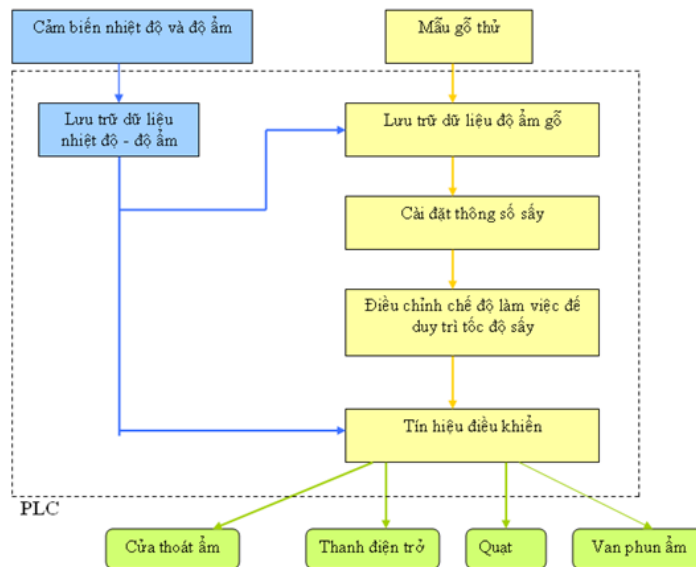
Cảm biến nhiệt độ và độ ẩm

Mẫu gỗ thử

Lưu trữ dữ liệu nhiệt độ - độ ẩm

Lưu trữ dữ liệu độ ẩm gỗ

Cài đặt thông số sấy

Điều chỉnh chế độ làm việc để duy trì tốc độ sấy

Tín hiệu điều khiển

PLC

Cửa thoát ẩm

Thanh điện trở

Quạt

Van phun ẩm